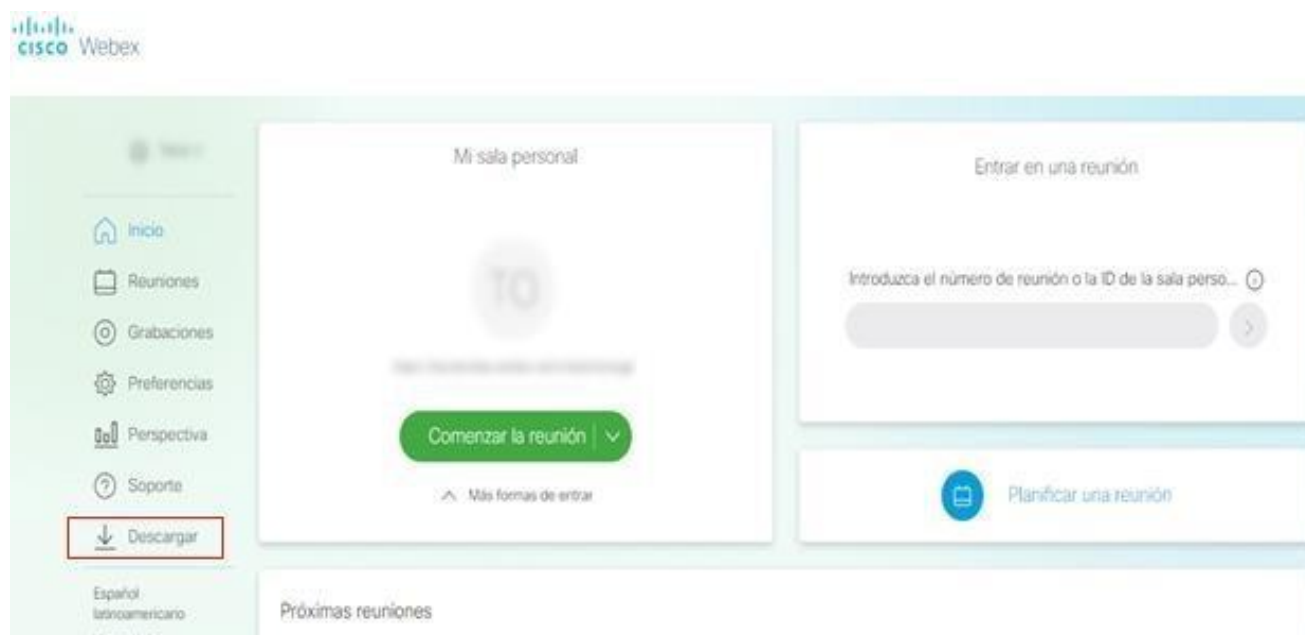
cisco Webex

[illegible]

Inicio
Reuniones
Grabaciones
Preferencias
Perspectiva
Soporte
Descargar

Español latinoamericano

Mi sala personal

TO

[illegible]

Comenzar la reunión

Más formas de entrar

Entrar en una reunión

Introduzca el número de reunión o la ID de la sala perso...

Planificar una reunión

Próximas reuniones